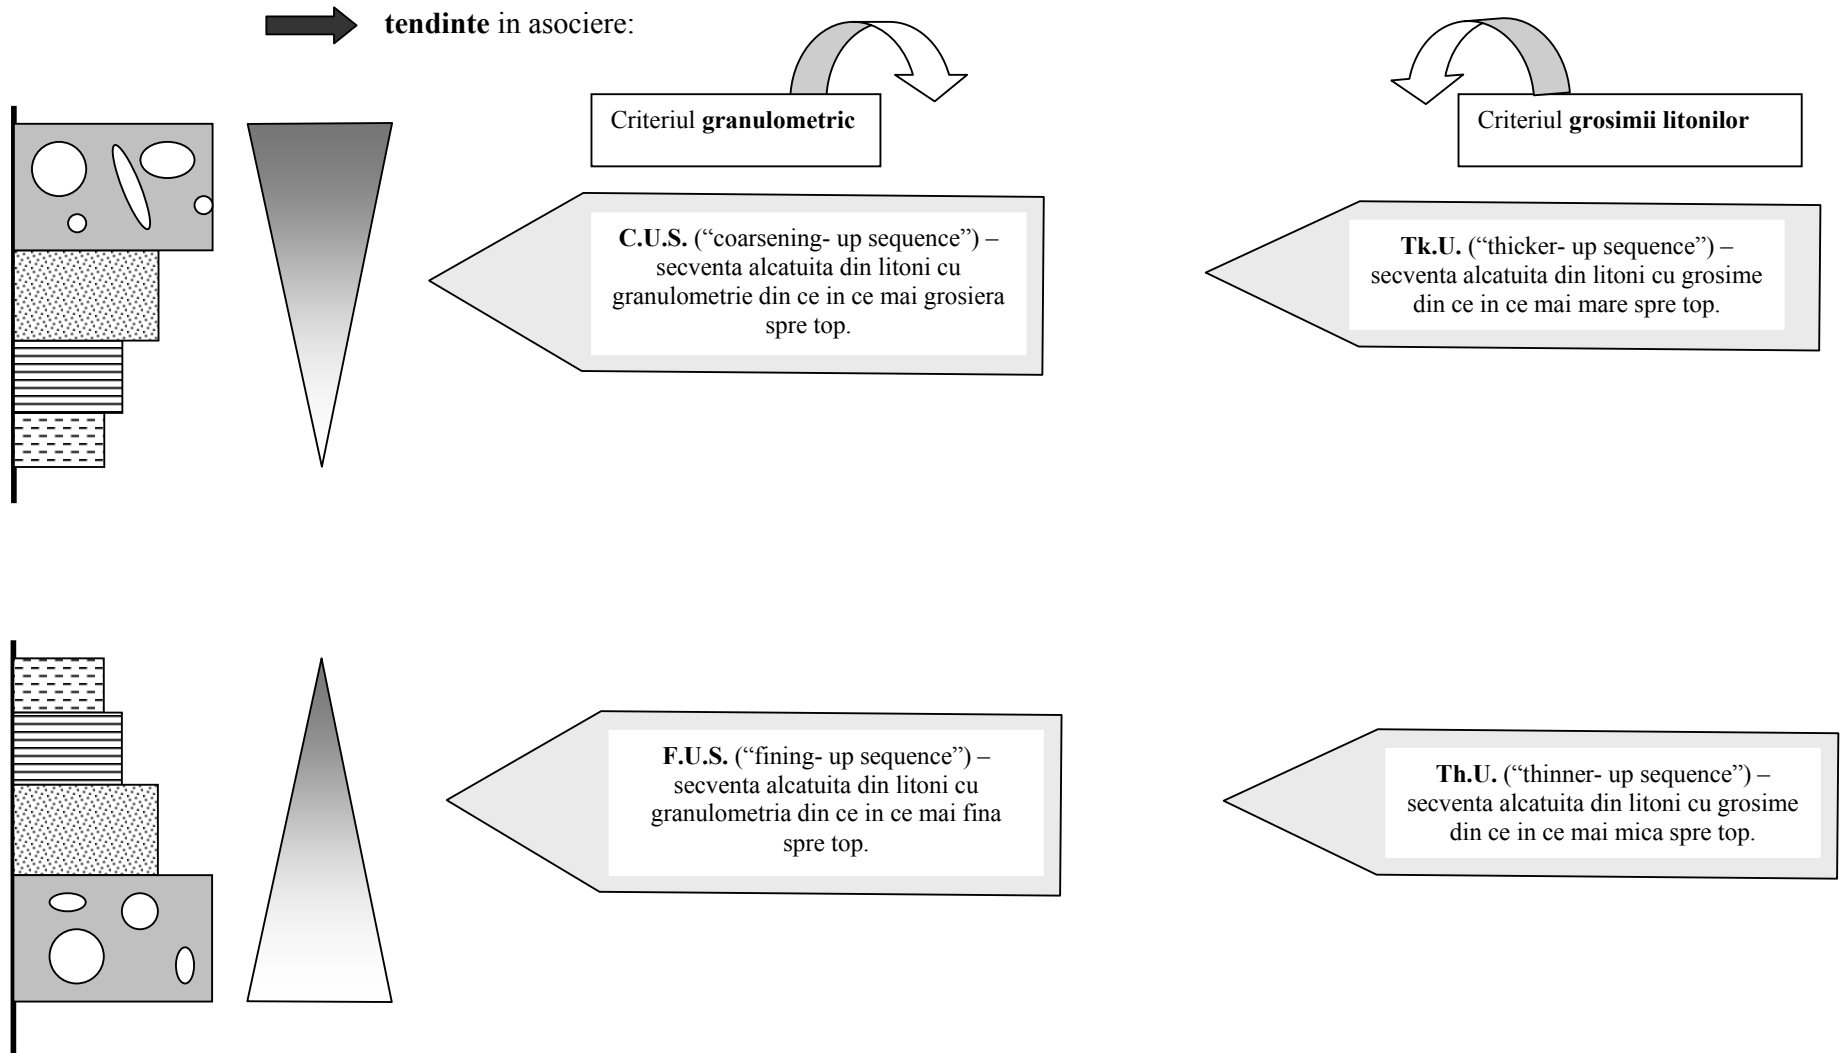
**tendinte** in asociere:

Criteriul **granulometric**

Criteriul **grosimii litonilor**

**C.U.S.** ("coarsening- up sequence") – secventa alcatuita din litoni cu granulometrie din ce in ce mai grosiera spre top.

**Tk.U.** ("thicker- up sequence") – secventa alcatuita din litoni cu grosime din ce in ce mai mare spre top.

**F.U.S.** ("fining- up sequence") – secventa alcatuita din litoni cu granulometria din ce in ce mai fina spre top.

**Th.U.** ("thinner- up sequence") – secventa alcatuita din litoni cu grosime din ce in ce mai mica spre top.